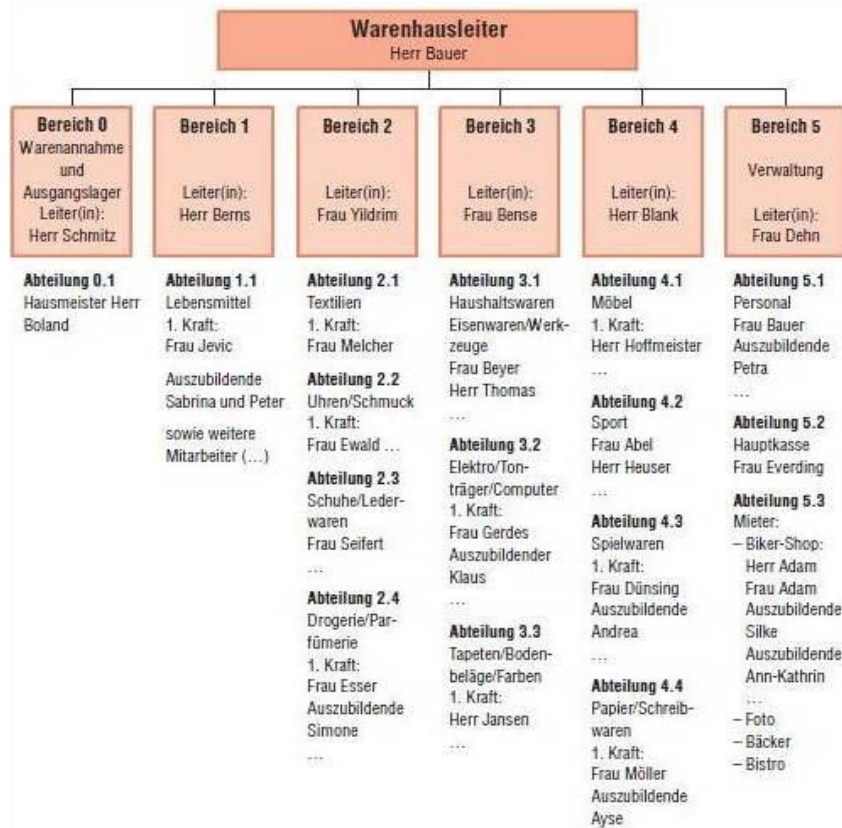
**Warenhausleiter**
Herr Bauer

**Bereich 0**
Warenannahme und Ausgangslager
Leiter(in):
Herr Schmitz

**Abteilung 0.1**
Hausmeister Herr Boland

**Bereich 1**
Leiter(in):
Herr Berns

**Abteilung 1.1**
Lebensmittel
1. Kraft:
Frau Jevic
Auszubildende Sabrina und Peter
sowie weitere Mitarbeiter (...)

**Bereich 2**
Leiter(in):
Frau Yildrim

**Abteilung 2.1**
Textilien
1. Kraft:
Frau Melcher

**Abteilung 2.2**
Uhren/Schmuck
1. Kraft:
Frau Ewald ...

**Abteilung 2.3**
Schuhe/Lederwaren
Frau Seifert
...

**Abteilung 2.4**
Drogerie/Parfümerie
1. Kraft:
Frau Esser
Auszubildende
Simone
...

**Bereich 3**
Leiter(in):
Frau Bense

**Abteilung 3.1**
Haushaltswaren
Eisenwaren/Werkzeuge
Frau Beyer
Herr Thomas
...

**Abteilung 3.2**
Elektro/Tonträger/Computer
1. Kraft:
Frau Gerdes
Auszubildender
Klaus
...

**Abteilung 3.3**
Tapeten/Bodenbeläge/Farben
1. Kraft:
Herr Jansen
...

**Bereich 4**
Leiter(in):
Herr Blank

**Abteilung 4.1**
Möbel
1. Kraft:
Herr Hoffmeister
...

**Abteilung 4.2**
Sport
Frau Abel
Herr Heuser
...

**Abteilung 4.3**
Spielwaren
1. Kraft:
Frau Dünsing
Auszubildende
Andrea
...

**Abteilung 4.4**
Papier/Schreibwaren
1. Kraft:
Frau Möller
Auszubildende
Ayse

**Bereich 5**
Verwaltung
Leiter(in):
Frau Dehn

**Abteilung 5.1**
Personal
Frau Bauer
Auszubildende
Petra
...

**Abteilung 5.2**
Hauptkasse
Frau Everding

**Abteilung 5.3**
Mieter:
– Biker-Shop:
Herr Adam
Frau Adam
Auszubildende
Silke
Auszubildende
Ann-Kathrin
...
– Foto
– Bäcker
– Bistro